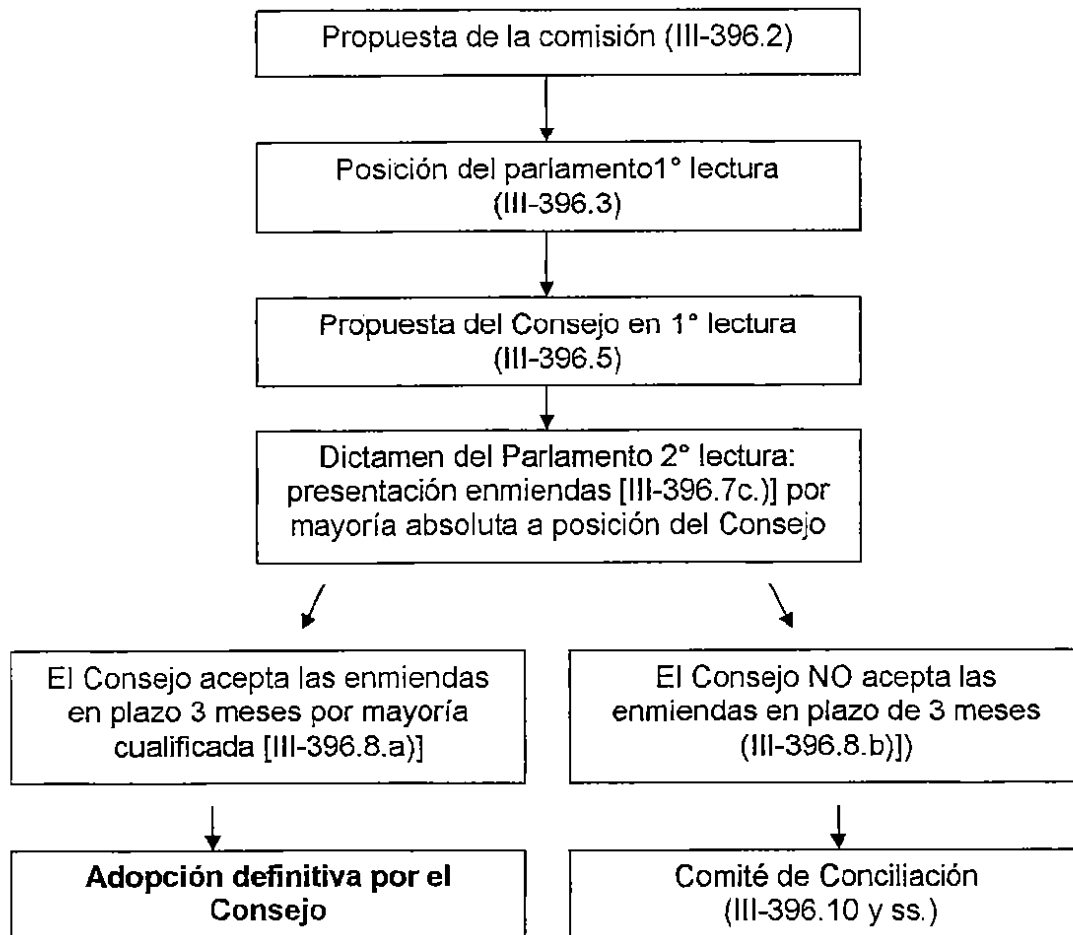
Propuesta de la comisión (III-396.2)

Posición del parlamento1° lectura (III-396.3)

Propuesta del Consejo en 1° lectura (III-396.5)

Dictamen del Parlamento 2° lectura: presentación enmiendas [III-396.7c.)] por mayoría absoluta a posición del Consejo

El Consejo acepta las enmiendas en plazo 3 meses por mayoría cualificada [III-396.8.a)]

El Consejo NO acepta las enmiendas en plazo de 3 meses (III-396.8.b)])

**Adopción definitiva por el Consejo**

Comité de Conciliación (III-396.10 y ss.)